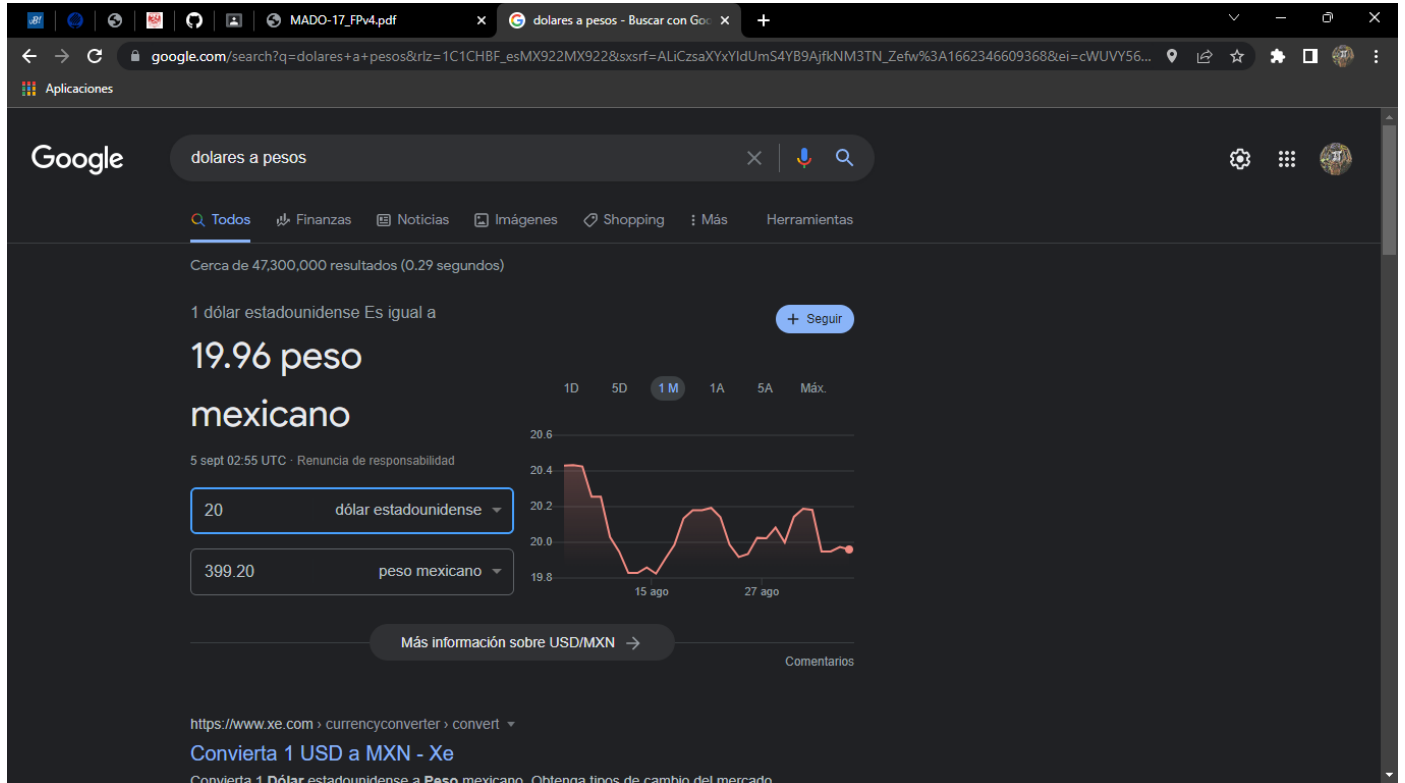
MADO-17_FPv4.pdf

dolares a pesos - Buscar con Goo

google.com/search?q=dolares+a+pesos&rlz=1C1CHBF_esMX922MX922&sxsrf=ALiCzsaXYxYIdUmS4YB9AjfkNM3TN_Zefw%3A1662346609368&ei=cWUVY56...

Aplicaciones

Google

dolares a pesos

Todos Finanzas Noticias Imágenes Shopping Más Herramientas

Cerca de 47,300,000 resultados (0.29 segundos)

1 dólar estadounidense Es igual a

19.96 peso mexicano

+ Seguir

5 sept 02:55 UTC · Renuncia de responsabilidad

1D 5D 1 M 1A 5A Máx.

| 20 | dólar estadounidense |
|---|---|
| 399.20 | peso mexicano |

20.6
20.4
20.2
20.0
19.8
15 ago
27 ago

Más información sobre USD/MXN →

Comentarios

https://www.xe.com › currencyconverter › convert

Convierta 1 USD a MXN - Xe

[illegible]